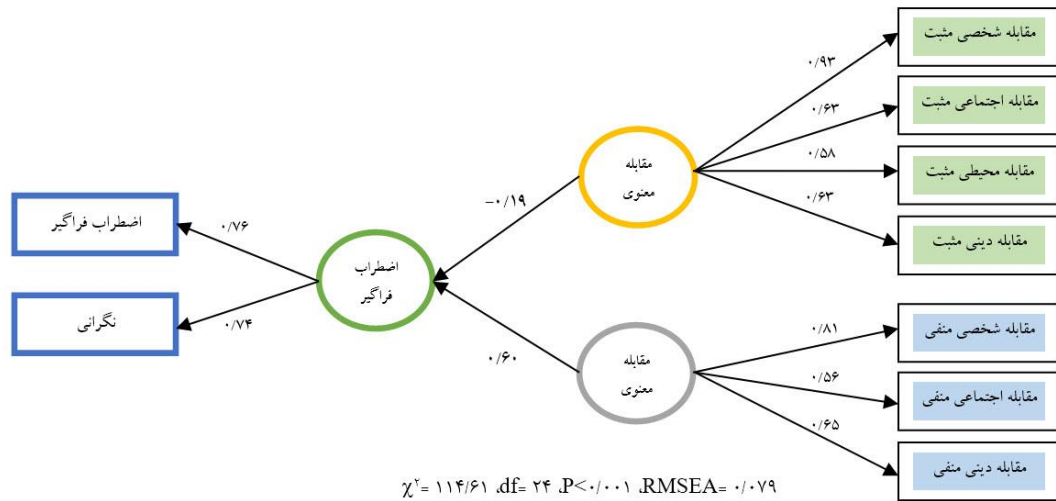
مقابله شخصی مثبت

مقابله اجتماعی مثبت

مقابله محیطی مثبت

مقابله دینی مثبت

مقابله شخصی منفی

مقابله اجتماعی منفی

مقابله دینی منفی

۰/۹۳

۰/۶۳

۰/۵۸

۰/۶۳

۰/۸۱

۰/۵۶

۰/۶۵

مقابله معنوی

مقابله معنوی

-۰/۱۹

۰/۶۰

اضطراب فراگیر

۰/۷۶

۰/۷۴

اضطراب فراگیر

نگرانی

$\chi^۲$= ۱۱۴/۶۱ ،df= ۲۴ ،P<۰/۰۰۱ ،RMSEA= ۰/۰۷۹